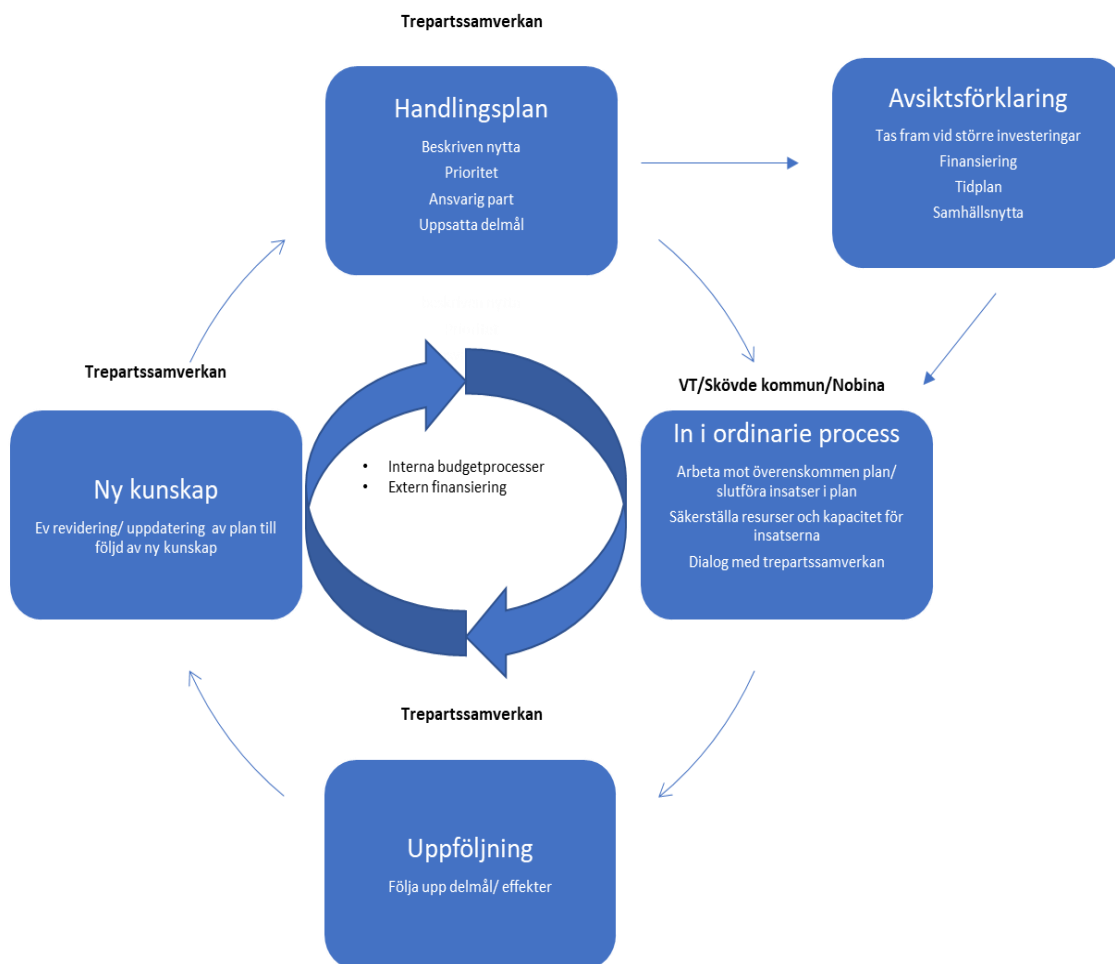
Trepartssamverkan

Handlingsplan
Beskriven nytta
Prioritet
Ansvarig part
Uppsatta delmål

Avsiktsförklaring
Tas fram vid större investeringar
Finansiering
Tidplan
Samhällsnytta

Trepartssamverkan

VT/Skövde kommun/Nobina

Ny kunskap
Ev revidering/ uppdatering av plan till följd av ny kunskap

- Interna budgetprocesser
- Extern finansiering

In i ordinarie process
Arbeta mot överenskommen plan/ slutföra insatser i plan
Säkerställa resurser och kapacitet för insatserna
Dialog med trepartssamverkan

Trepartssamverkan

Uppföljning
Följa upp delmål/ effekter